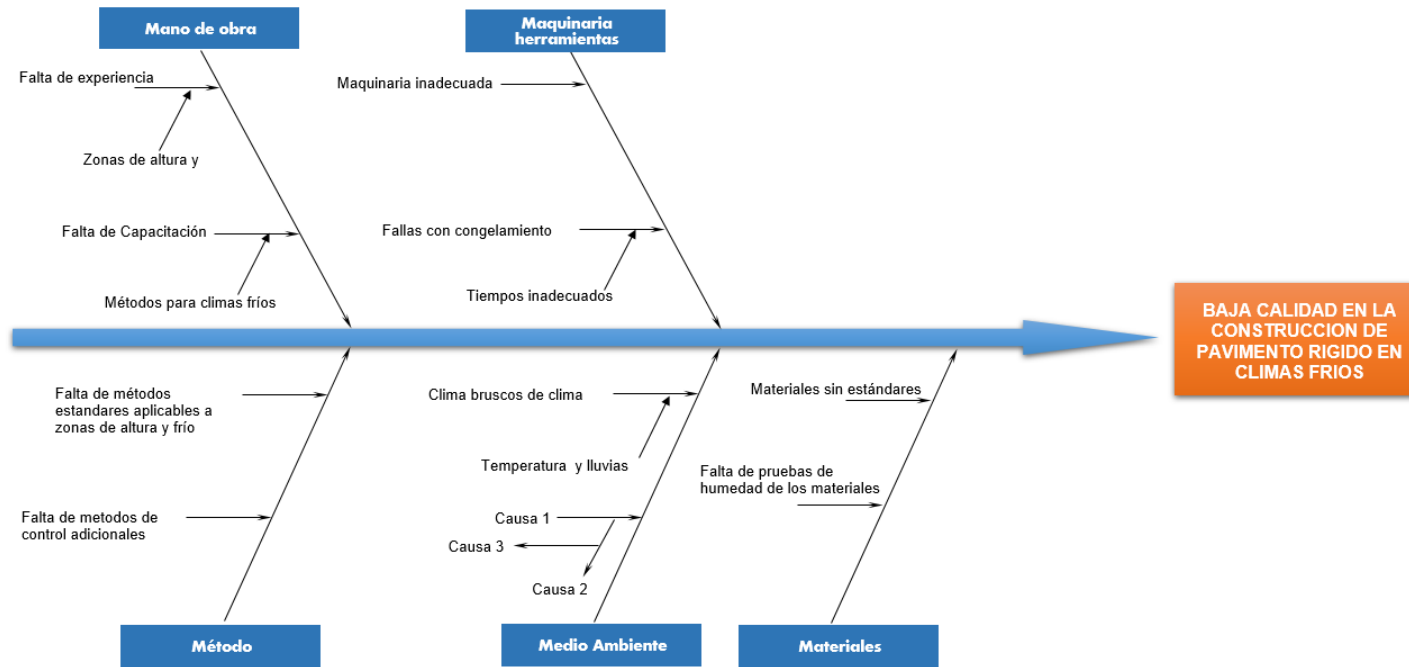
Mano de obra

Falta de experiencia

Zonas de altura y

Falta de Capacitación

Métodos para climas fríos

Maquinaria herramientas

Maquinaria inadecuada

Fallas con congelamiento

Tiempos inadecuados

BAJA CALIDAD EN LA CONSTRUCCION DE PAVIMENTO RIGIDO EN CLIMAS FRIOS

Falta de métodos estandares aplicables a zonas de altura y frío

Falta de metodos de control adicionales

Método

Clima bruscos de clima

Temperatura y lluvias

Causa 1

Causa 3

Causa 2

Medio Ambiente

Materiales sin estándares

Falta de pruebas de humedad de los materiales

Materiales